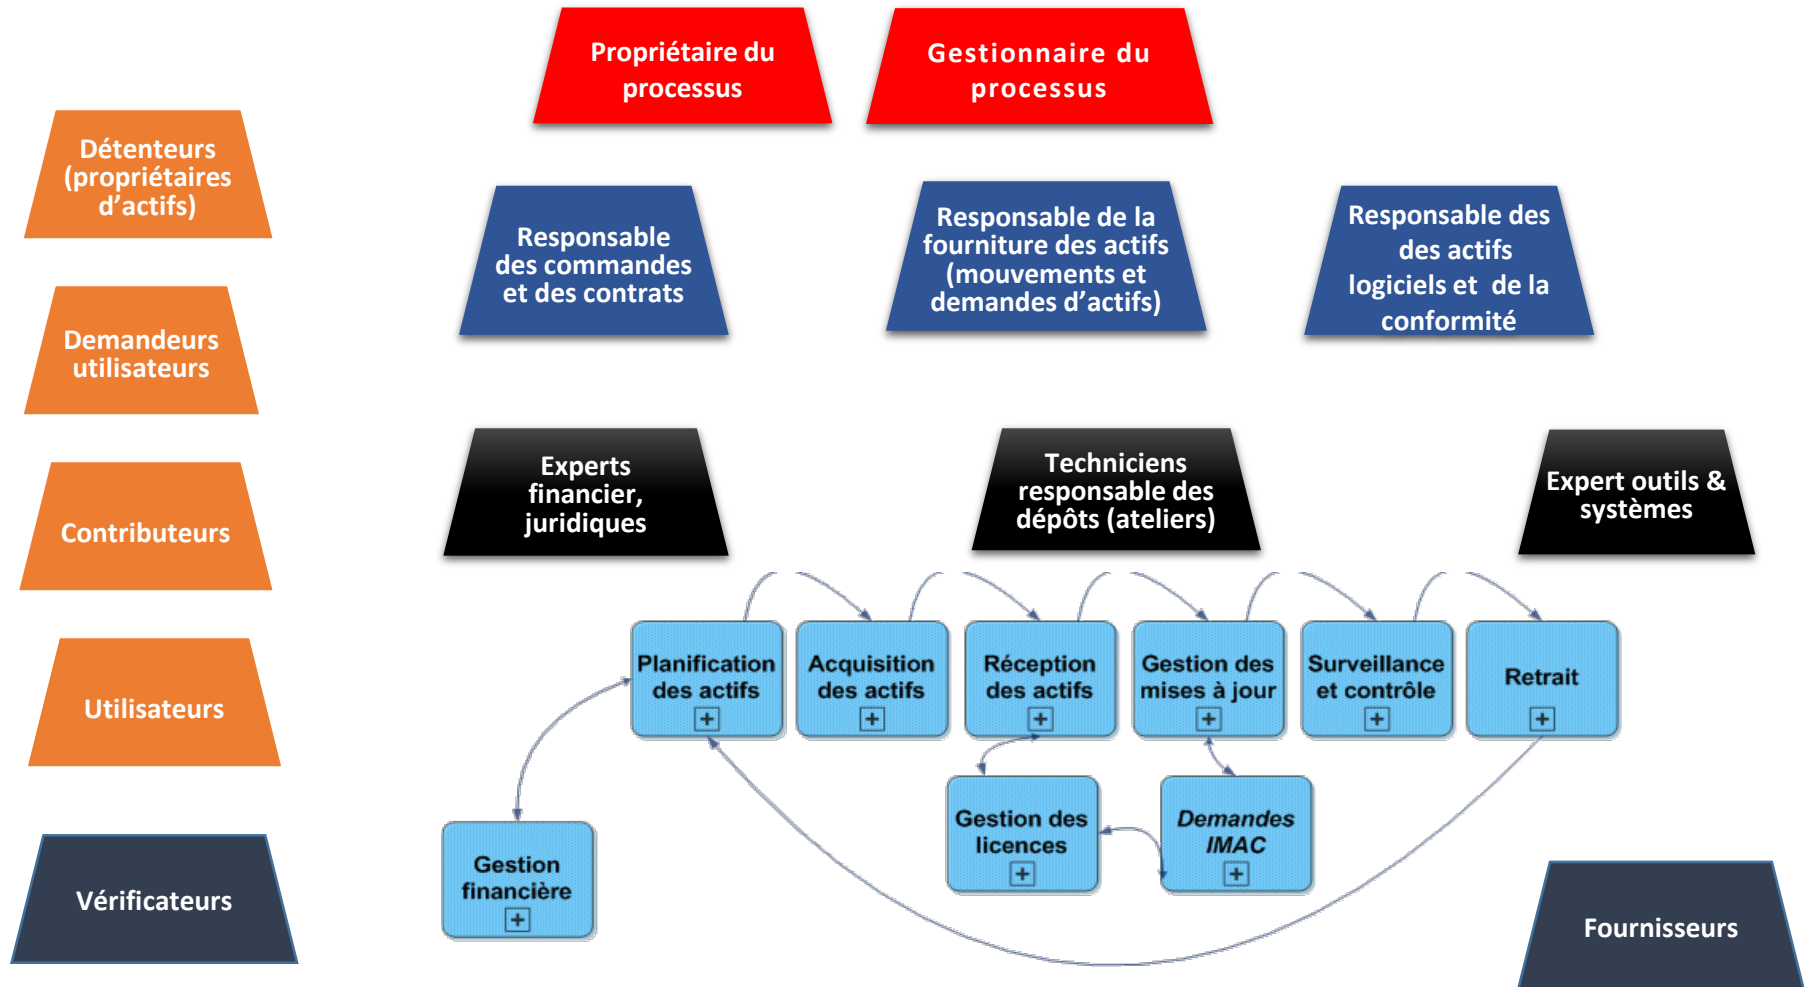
Propriétaire du processus

Gestionnaire du processus

Détenteurs (propriétaires d'actifs)

Responsable des commandes et des contrats

Responsable de la fourniture des actifs (mouvements et demandes d'actifs)

Responsable des des actifs logiciels et de la conformité

Demandeurs utilisateurs

Experts financier, juridiques

Techniciens responsable des dépôts (ateliers)

Expert outils & systèmes

Contributeurs

Planification des actifs

Acquisition des actifs

Réception des actifs

Gestion des mises à jour

Surveillance et contrôle

Retrait

Utilisateurs

Gestion des licences

Demandes IMAC

Gestion financière

Vérificateurs

Fournisseurs